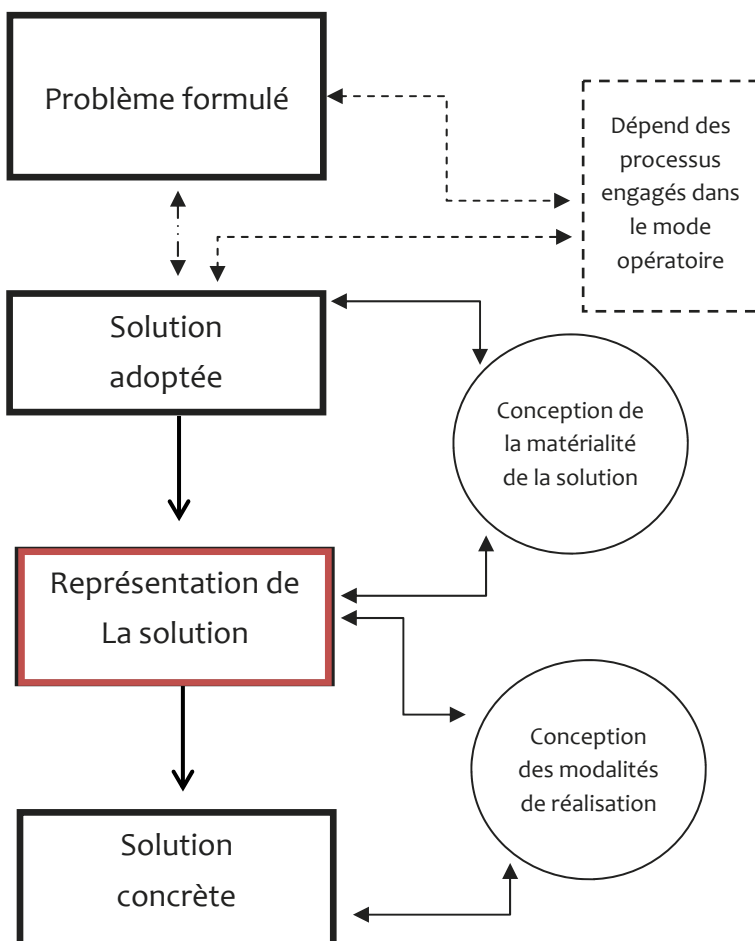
Problème formulé

Dépend des processus engagés dans le mode opératoire

Solution adoptée

Conception de la matérialité de la solution

Représentation de La solution

Conception des modalités de réalisation

Solution concrète